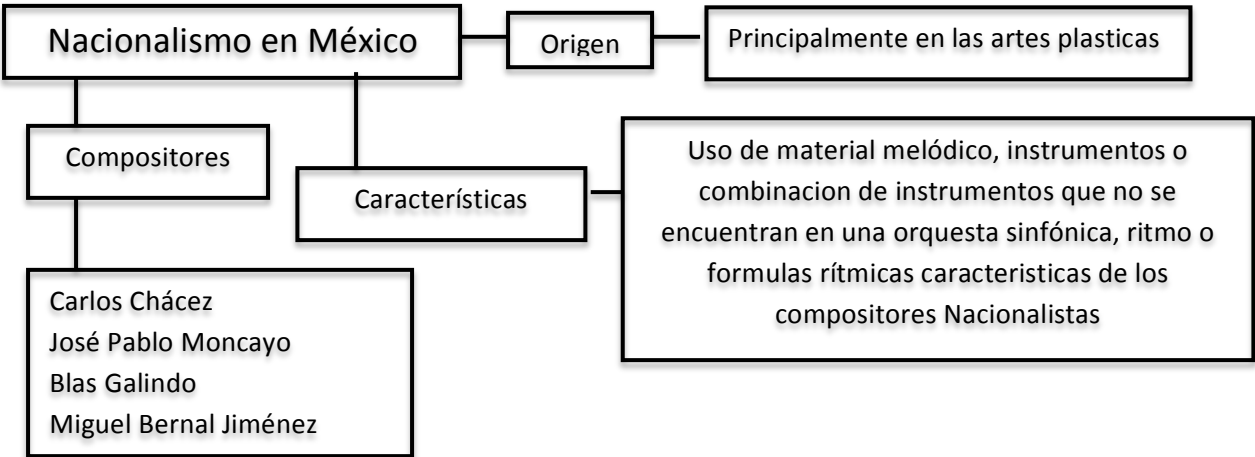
Nacionalismo en México

Origen

Principalmente en las artes plasticas

Compositores

Características

Uso de material melódico, instrumentos o combinacion de instrumentos que no se encuentran en una orquesta sinfónica, ritmo o formulas rítmicas caracteristicas de los compositores Nacionalistas

Carlos Chácez
José Pablo Moncayo
Blas Galindo
Miguel Bernal Jiménez